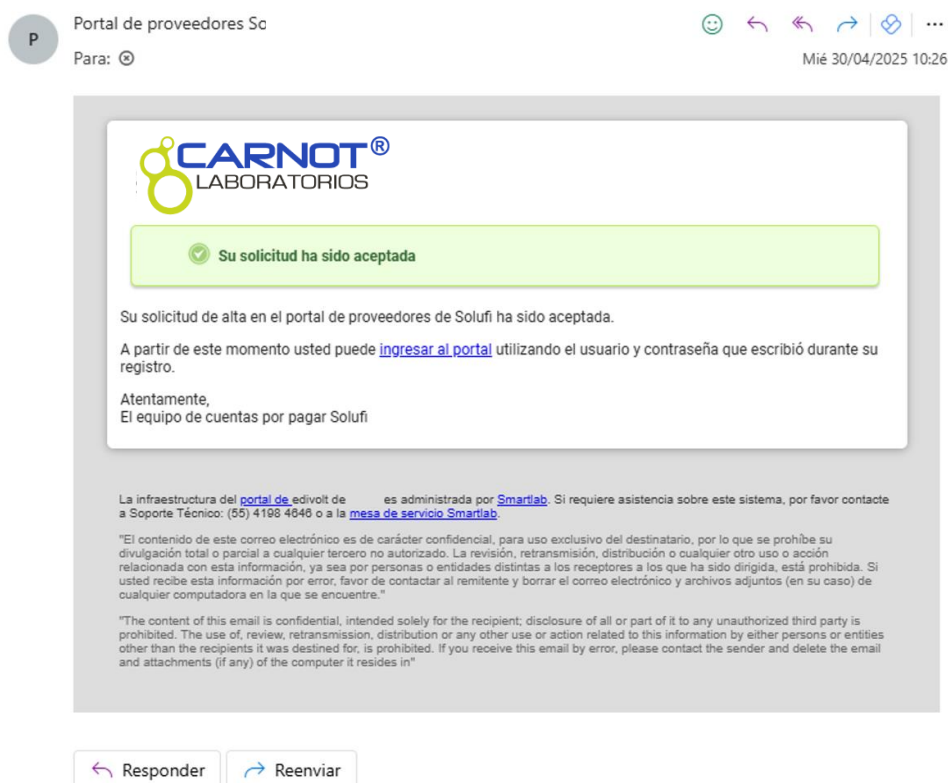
P

Portal de proveedores Sc

Para: ⊗

Mié 30/04/2025 10:26

CARNOT®
LABORATORIOS

Su solicitud ha sido aceptada

Su solicitud de alta en el portal de proveedores de Solufi ha sido aceptada.

A partir de este momento usted puede ingresar al portal utilizando el usuario y contraseña que escribió durante su registro.

Atentamente,
El equipo de cuentas por pagar Solufi

La infraestructura del portal de edivolt de es administrada por Smartlab. Si requiere asistencia sobre este sistema, por favor contacte a Soporte Técnico: (55) 4198 4646 o a la mesa de servicio Smartlab.

"El contenido de este correo electrónico es de carácter confidencial, para uso exclusivo del destinatario, por lo que se prohíbe su divulgación total o parcial a cualquier tercero no autorizado. La revisión, retransmisión, distribución o cualquier otro uso o acción relacionada con esta información, ya sea por personas o entidades distintas a los receptores a los que ha sido dirigida, está prohibida. Si usted recibe esta información por error, favor de contactar al remitente y borrar el correo electrónico y archivos adjuntos (en su caso) de cualquier computadora en la que se encuentre."

"The content of this email is confidential, intended solely for the recipient; disclosure of all or part of it to any unauthorized third party is prohibited. The use of, review, retransmission, distribution or any other use or action related to this information by either persons or entities other than the recipients it was destined for, is prohibited. If you receive this email by error, please contact the sender and delete the email and attachments (if any) of the computer it resides in"

Responder

Reenviar